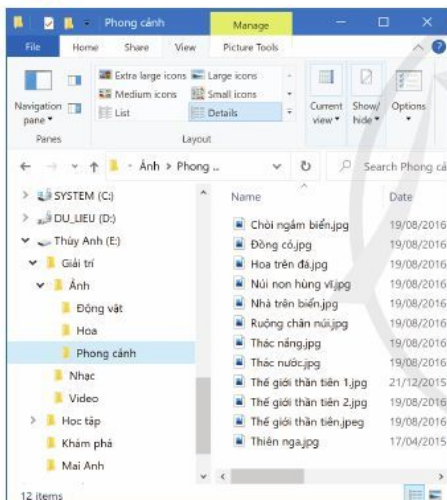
Phong cảnh
Manage
File Home Share View Picture Tools
Navigation pane ▾
Panes
Extra large icons Large icons
Medium icons Small icons
List Details
Layout
Current view ▾
Show/ hide ▾
Options
← → ▾ ↑ Ảnh > Phong ...
Search Phong cả
SYSTEM (C:)
DU_LIEU (D:)
Thùy Anh (E:)
Giải trí
Ảnh
Động vật
Hoa
Phong cảnh
Nhạc
Video
Học tập
Khám phá
Mai Anh
Name
Date
Chòi ngắm biển.jpg 19/08/2016
Đồng cỏ.jpg 19/08/2016
Hoa trên đá.jpg 19/08/2016
Núi non hùng vĩ.jpg 19/08/2016
Nhà trên biển.jpg 19/08/2016
Ruộng chân núi.jpg 19/08/2016
Thác nắng.jpg 19/08/2016
Thác nước.jpg 19/08/2016
Thế giới thần tiên 1.jpg 21/12/2015
Thế giới thần tiên 2.jpg 19/08/2016
Thế giới thần tiên.jpeg 19/08/2016
Thiên nga.jpg 17/04/2015
12 items